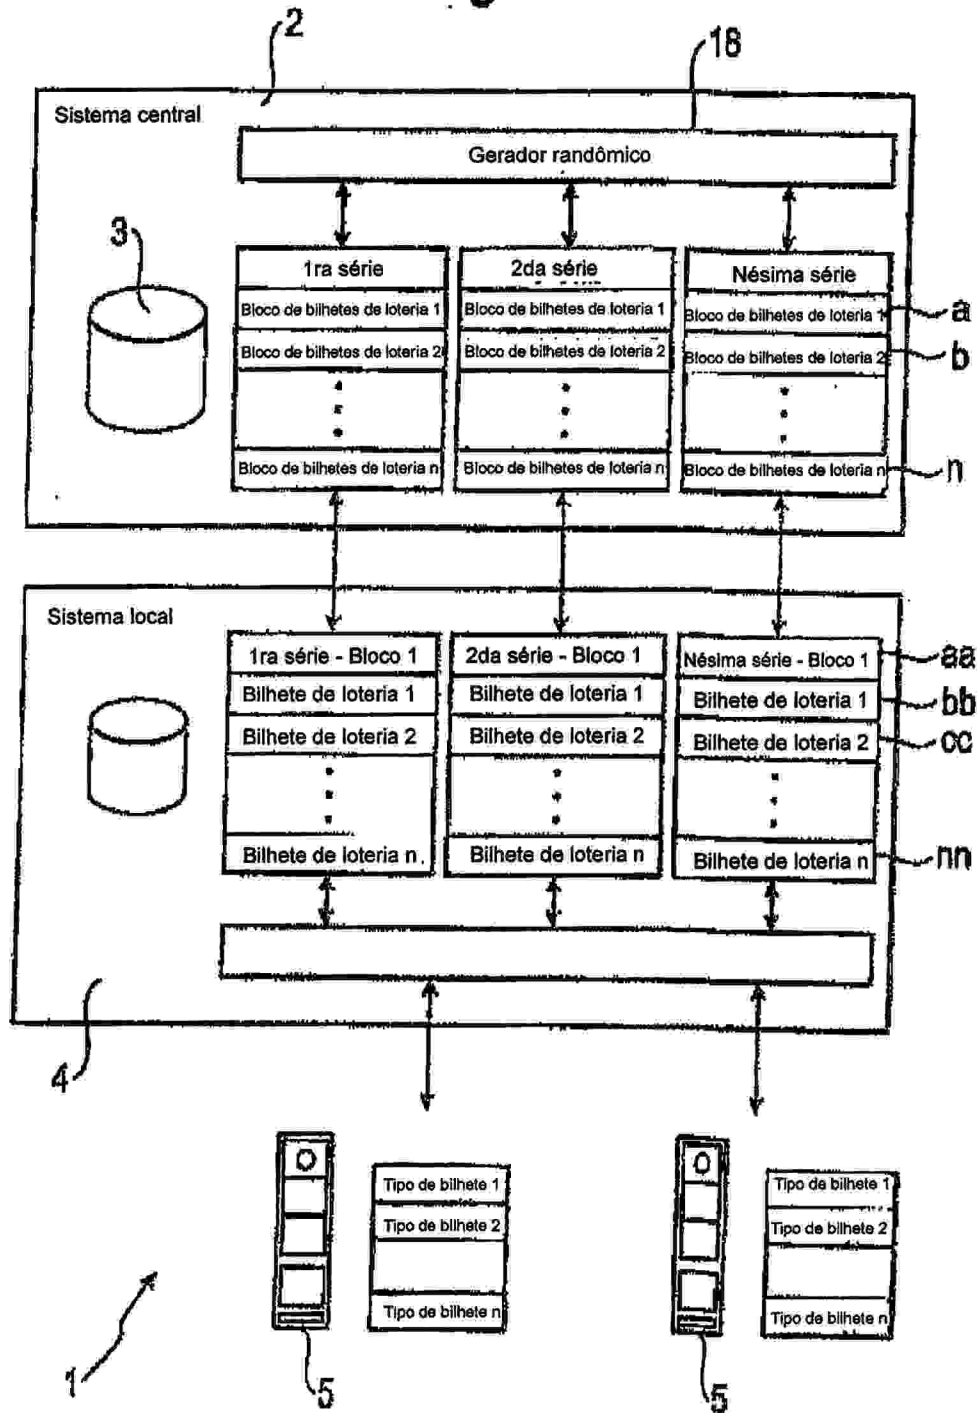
2

18

Sistema central

Gerador randômico

3

1ra série
Bloco de bilhetes de loteria 1
Bloco de bilhetes de loteria 2
Bloco de bilhetes de loteria n

2da série
Bloco de bilhetes de loteria 1
Bloco de bilhetes de loteria 2
Bloco de bilhetes de loteria n

Nésima série
Bloco de bilhetes de loteria 1
Bloco de bilhetes de loteria 2
Bloco de bilhetes de loteria n

a
b
n

Sistema local

1ra série - Bloco 1
Bilhete de loteria 1
Bilhete de loteria 2
Bilhete de loteria n.

2da série - Bloco 1
Bilhete de loteria 1
Bilhete de loteria 2
Bilhete de loteria n

Nésima série - Bloco 1
Bilhete de loteria 1
Bilhete de loteria 2
Bilhete de loteria n

aa
bb
cc
nn

4

Tipo de bilhete 1
Tipo de bilhete 2
Tipo de bilhete n

Tipo de bilhete 1
Tipo de bilhete 2
Tipo de bilhete n

1

5

5